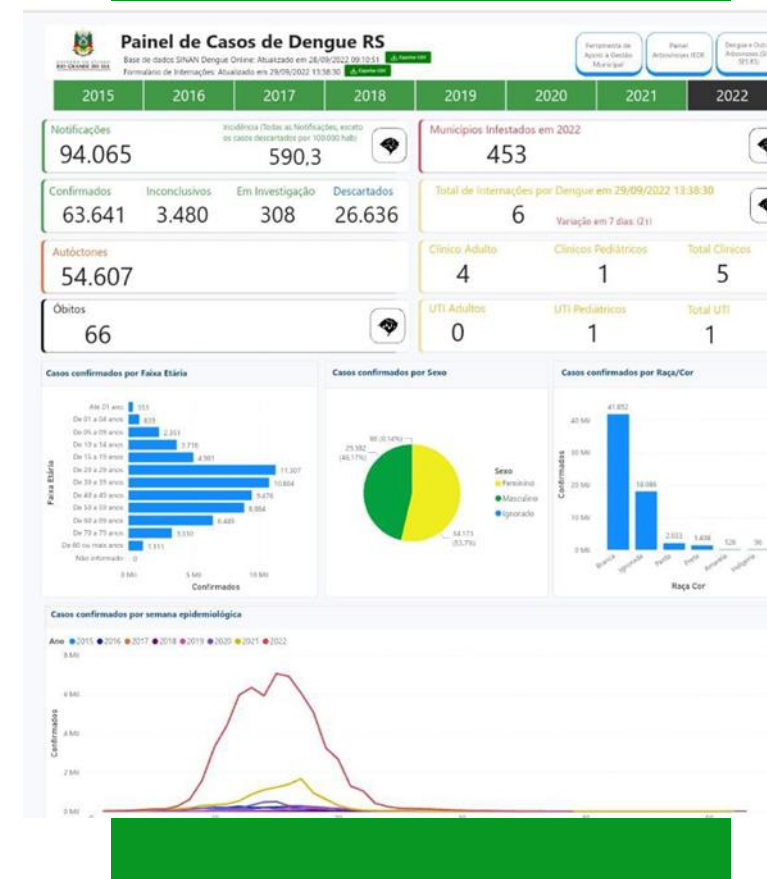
Painel de Casos de Dengue RS
Base de dados SINAN Dengue Online: Atualizado em 28/09/2022 09:10:51 Exportar CSV
Formulário de Internações: Atualizado em 29/09/2022 13:38:30 Exportar CSV

Ferramenta de Apoio à Gestão Municipal | Painel Arboviroses (EDI) | Dengue e Outras Arboviroses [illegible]

| 2015 | 2016 | 2017 | 2018 | 2019 | 2020 | 2021 | 2022 |
|---|---|---|---|---|---|---|---|

Notificações
94.065
Incidência (Todas as Notificações, exceto os casos descartados por 100.000 hab)
590,3

Municípios Infestados em 2022
453

| Confirmados | Inconclusivos | Em Investigação | Descartados |
|---|---|---|---|
| 63.641 | 3.480 | 308 | 26.636 |

Total de Internações por Dengue em 29/09/2022 13:38:30
6
Variação em 7 dias: (2↑)

Autóctones
54.607

| Clínico Adulto | Clínicos Pediátricos | Total Clínicos |
|---|---|---|
| 4 | 1 | 5 |

Óbitos
66

| UTI Adultos | UTI Pediátricos | Total UTI |
|---|---|---|
| 0 | 1 | 1 |

Casos confirmados por Faixa Etária
Faixa Etária
Até 01 anos 553
De 01 a 04 anos 839
De 05 a 09 anos 2.261
De 10 a 14 anos 3.716
De 15 a 19 anos 4.981
De 20 a 29 anos 11.307
De 30 a 39 anos 10.804
De 40 a 49 anos 9.476
De 50 a 59 anos 8.864
De 60 a 69 anos 6.485
De 70 a 79 anos 3.530
De 80 ou mais anos 1.511
Não informado 0
0 Mil 5 Mil 10 Mil
Confirmados

Casos confirmados por Sexo
86 (0,14%)
29.382 (46,17%)
34.173 (53,7%)
Sexo
Feminino
Masculino
Ignorado

Casos confirmados por Raça/Cor
Confirmados
40 Mil 30 Mil 20 Mil 10 Mil 0 Mil
41.852
18.086
2.033
1.408
126
96
Branca Ignorado Parda Preta Amarela Indígena
Raça Cor

Casos confirmados por semana epidemiológica
Ano ● 2015 ● 2016 ● 2017 ● 2018 ● 2019 ● 2020 ● 2021 ● 2022
8 Mil
6 Mil
4 Mil
2 Mil
0 Mil
Confirmados